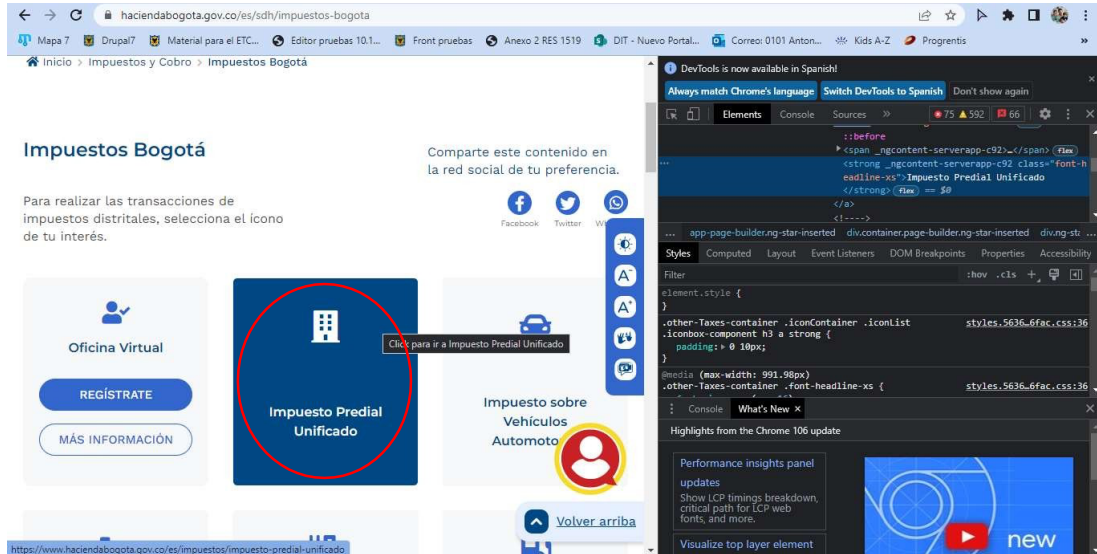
haciendabogota.gov.co/es/sdh/impuestos-bogota

Mapa 7 Drupal7 Material para el ETC... Editor pruebas 10.1... Front pruebas Anexo 2 RES 1519 DIT - Nuevo Portal... Correo: 0101 Anton... Kids A-Z Progrentis

Inicio > Impuestos y Cobro > Impuestos Bogotá

Impuestos Bogotá

Para realizar las transacciones de impuestos distritales, selecciona el ícono de tu interés.

Comparte este contenido en la red social de tu preferencia.

Facebook Twitter W

Oficina Virtual

REGÍSTRATE

MÁS INFORMACIÓN

Impuesto Predial Unificado

Click para ir a Impuesto Predial Unificado

Impuesto sobre Vehículos Automoto

Volver arriba

https://www.haciendabogota.gov.co/es/impuestos/impuesto-predial-unificado

DevTools is now available in Spanish!

Always match Chrome's language Switch DevTools to Spanish Don't show again

Elements Console Sources » 75 592 66

::before
<span _ngcontent-serverapp-c92>…</span> flex
<strong _ngcontent-serverapp-c92 class="font-headline-xs">Impuesto Predial Unificado
</strong> flex == $0
</a>
<!---->

... app-page-builder.ng-star-inserted div.container.page-builder.ng-star-inserted div.ng-st

Styles Computed Layout Event Listeners DOM Breakpoints Properties Accessibility

Filter :hov .cls +

element.style {
}
.other-Taxes-container .iconContainer .iconList .iconbox-component h3 a strong { styles.5636…6fac.css:36
padding: ▸ 0 10px;
}
@media (max-width: 991.98px)
.other-Taxes-container .font-headline-xs { styles.5636…6fac.css:36

Console What's New ×

Highlights from the Chrome 106 update

Performance insights panel updates
Show LCP timings breakdown, critical path for LCP web fonts, and more.

Visualize top layer element

new